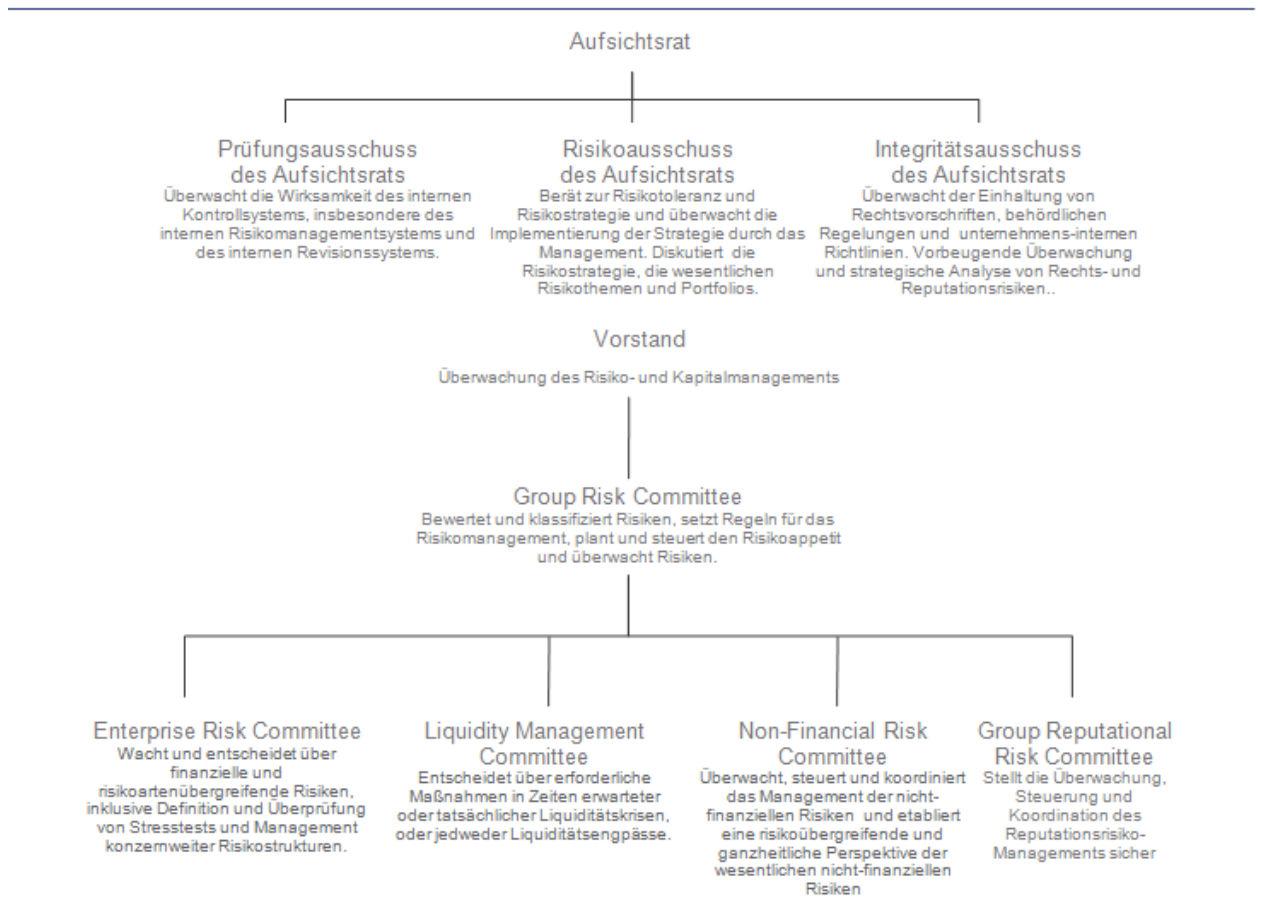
Aufsichtsrat

Prüfungsausschuss des Aufsichtsrats
Überwacht die Wirksamkeit des internen Kontrollsystems, insbesondere des internen Risikomanagementsystems und des internen Revisionssystems.

Risikoausschuss des Aufsichtsrats
Berät zur Risikotoleranz und Risikostrategie und überwacht die Implementierung der Strategie durch das Management. Diskutiert die Risikostrategie, die wesentlichen Risikothemen und Portfolios.

Integritätsausschuss des Aufsichtsrats
Überwacht der Einhaltung von Rechtsvorschriften, behördlichen Regelungen und unternehmens-internen Richtlinien. Vorbeugende Überwachung und strategische Analyse von Rechts- und Reputationsrisiken..

Vorstand
Überwachung des Risiko- und Kapitalmanagements

Group Risk Committee
Bewertet und klassifiziert Risiken, setzt Regeln für das Risikomanagement, plant und steuert den Risikoappetit und überwacht Risiken.

Enterprise Risk Committee
Wacht und entscheidet über finanzielle und risikoartenübergreifende Risiken, inklusive Definition und Überprüfung von Stresstests und Management konzernweiter Risikostrukturen.

Liquidity Management Committee
Entscheidet über erforderliche Maßnahmen in Zeiten erwarteter oder tatsächlicher Liquiditätskrisen, oder jedweder Liquiditätsengpässe.

Non-Financial Risk Committee
Überwacht, steuert und koordiniert das Management der nicht-finanziellen Risiken und etabliert eine risikoübergreifende und ganzheitliche Perspektive der wesentlichen nicht-finanziellen Risiken

Group Reputational Risk Committee
Stellt die Überwachung, Steuerung und Koordination des Reputationsrisiko-Managements sicher